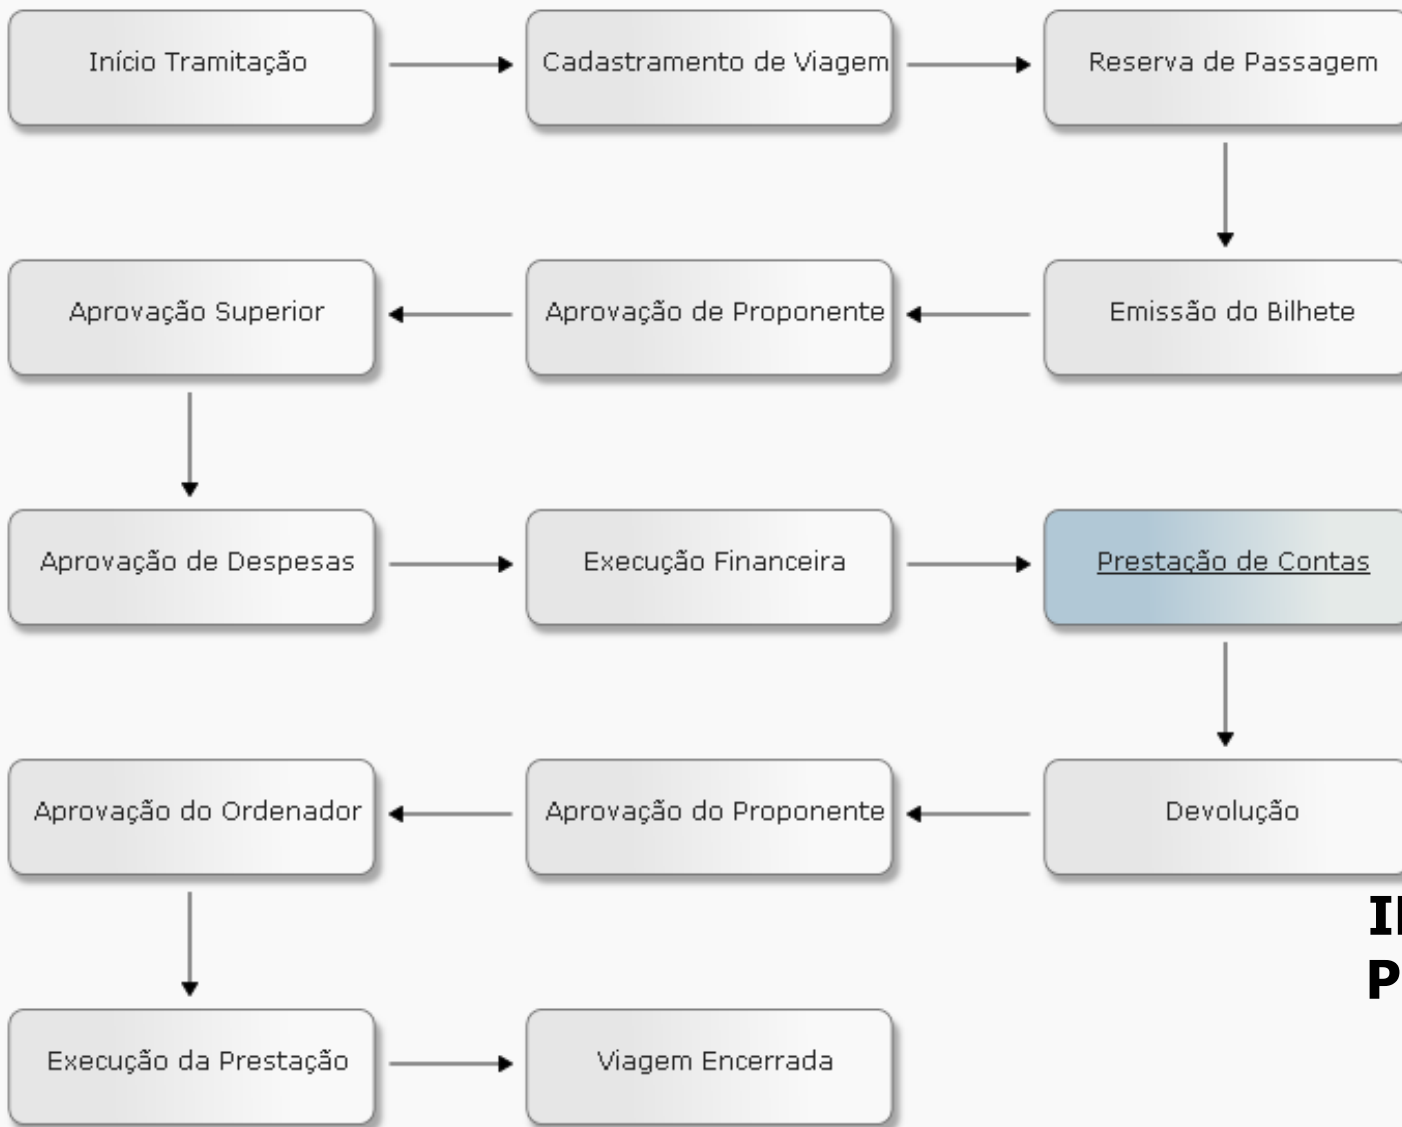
Início Tramitação

Cadastramento de Viagem

Reserva de Passagem

Emissão do Bilhete

Aprovação de Proponente

Aprovação Superior

Aprovação de Despesas

Execução Financeira

Prestação de Contas

Devolução

Aprovação do Proponente

Aprovação do Ordenador

Execução da Prestação

Viagem Encerrada

I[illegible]
P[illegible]